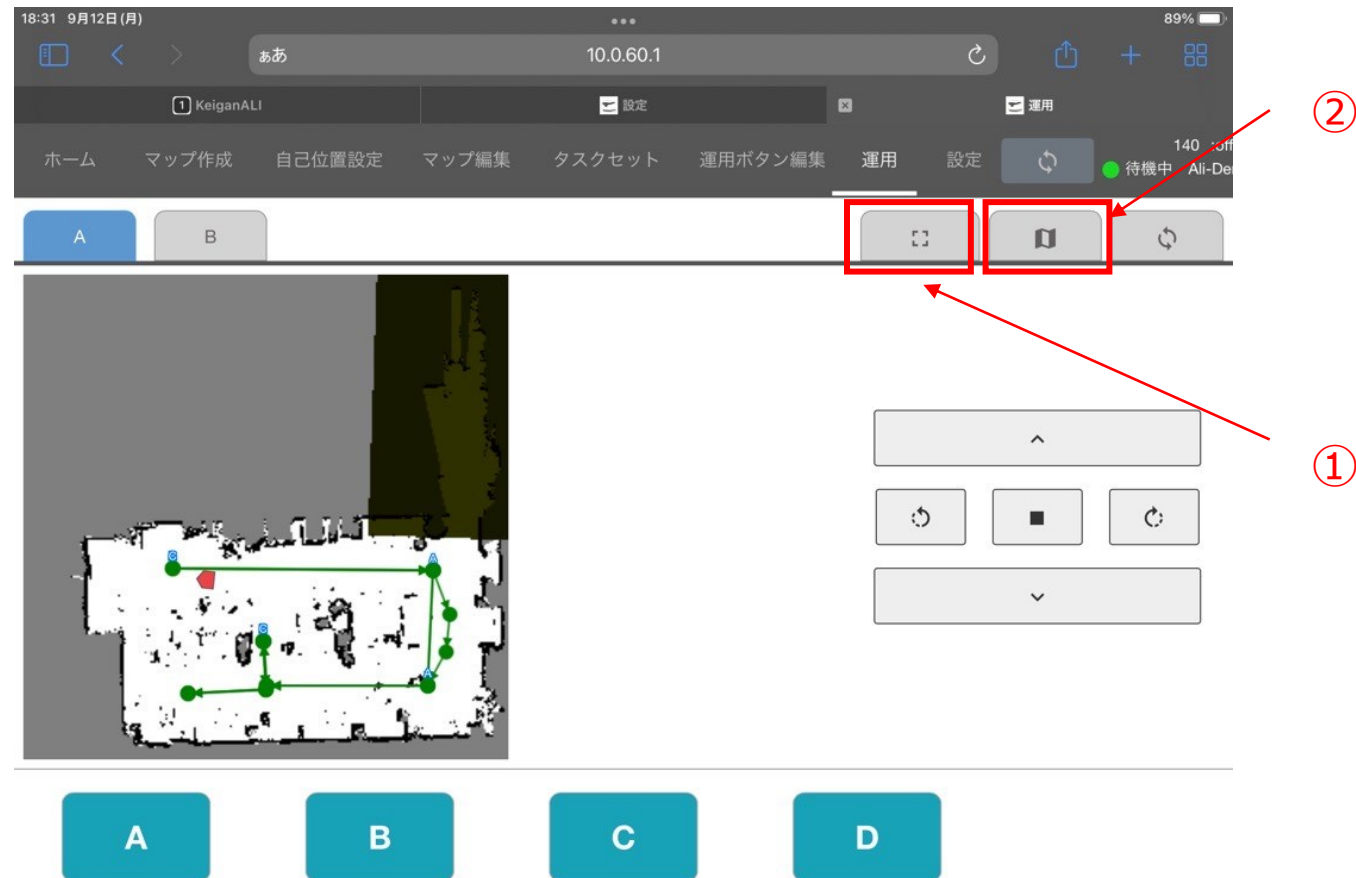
18:31 9月12日(月)

89%

ぁあ

10.0.60.1

1 KeiganALI

設定

運用

②

ホーム マップ作成 自己位置設定 マップ編集 タスクセット 運用ボタン編集 運用 設定

140 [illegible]

待機中 Ali-De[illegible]

A

B

①

C

A

C

A

A

B

C

D